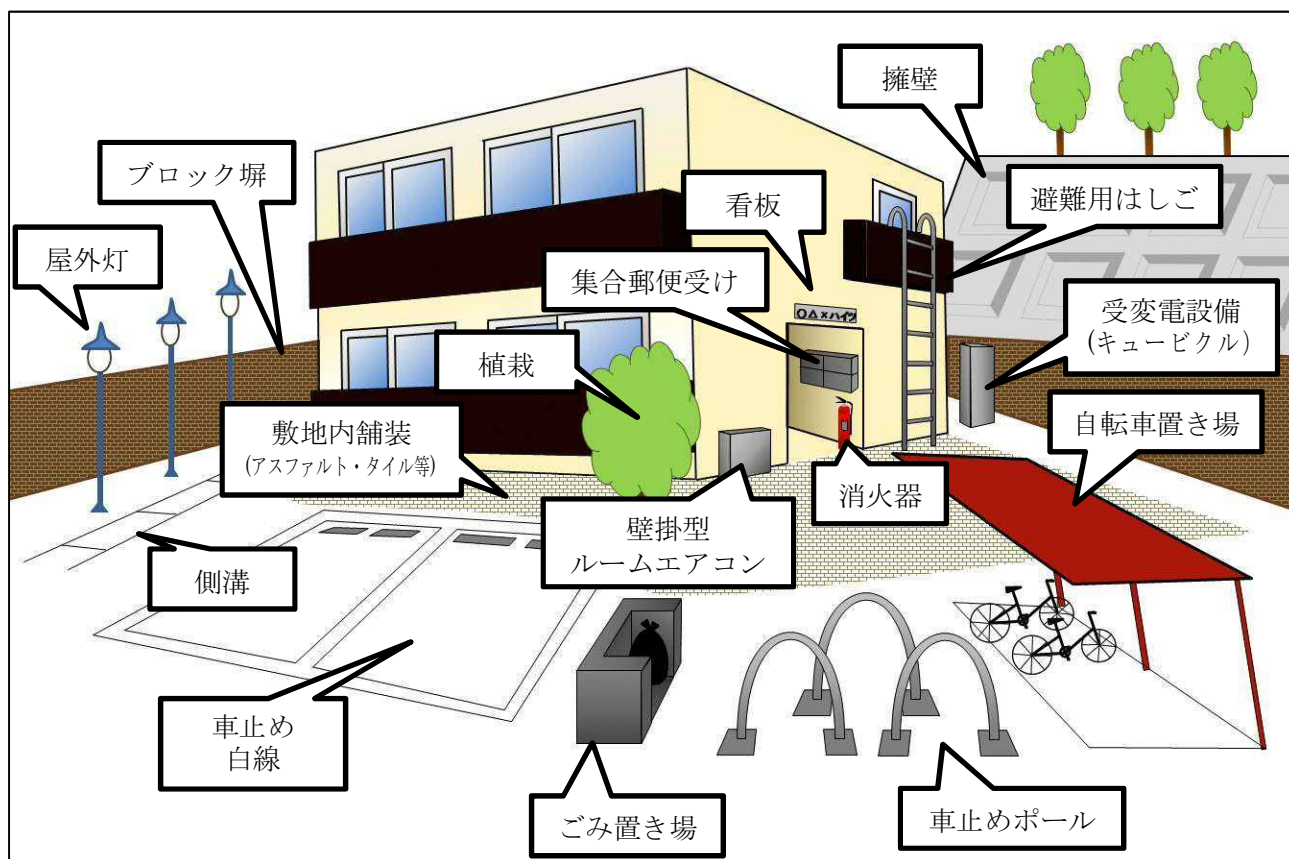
擁壁

ブロック塀

屋外灯

看板

避難用はしご

集合郵便受け

○△×ハイツ

受変電設備
(キュービクル)

植栽

敷地内舗装
(アスファルト・タイル等)

自転車置き場

消火器

壁掛型
ルームエアコン

側溝

車止め
白線

ごみ置き場

車止めポール